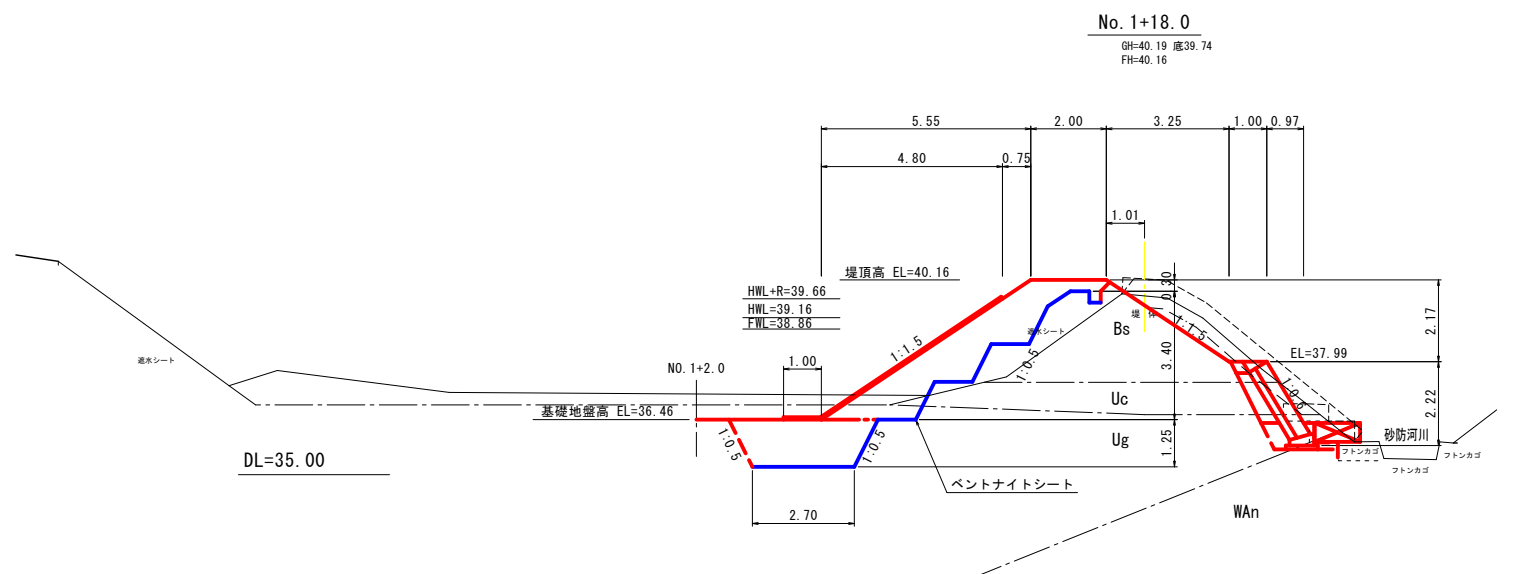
No. 1+18.0
GH=40.19 底39.74
FH=40.16

5.55
2.00
3.25
1.00
0.97
4.80
0.75
1.01

堤頂高 EL=40.16
HWL+R=39.66
HWL=39.16
FWL=38.86

遮水シート
遮水シート
1:1.5
1:0.5
Bs
堤
1:1.5
0.30
2.17
3.40
EL=37.99
2.22
1.25

NO.1+2.0
1.00
基礎地盤高 EL=36.46
Uc
Ug
1:0.5
1:0.5
砂防河川
フトンカゴ
フトンカゴ
フトンカゴ

DL=35.00

ベントナイトシート
2.70
WAn